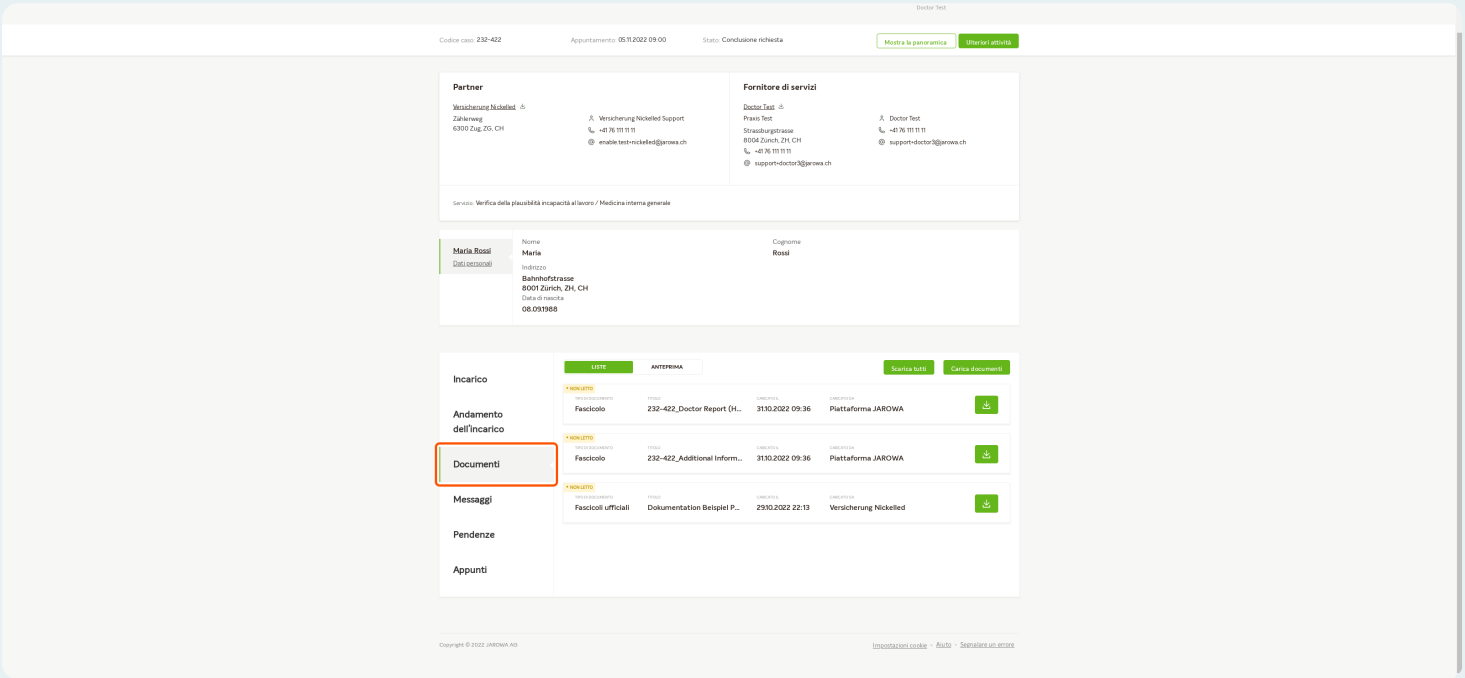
Doctor Test

Codice caso: 232-422 Appuntamento: 05.11.2022 09:00 Stato: Conclusione richiesta

Mostra la panoramica Ulteriori attività

Partner

Versicherung Nickelled
Zählerweg
6300 Zug, ZG, CH

Versicherung Nickelled Support
+41 76 111 11 11
enable.test+nickelled@jarowa.ch

Fornitore di servizi

Doctor Test
Praxis Test
Strassburgstrasse
8004 Zürich, ZH, CH
+41 76 111 11 11
support+doctor3@jarowa.ch

Doctor Test
+41 76 111 11 11
support+doctor3@jarowa.ch

Servizio: Verifica della plausibilità incapacità al lavoro / Medicina interna generale

Maria Rossi
Dati personali

Nome
Maria
Cognome
Rossi
Indirizzo
Bahnhofstrasse
8001 Zürich, ZH, CH
Data di nascita
08.09.1988

Incarico
Andamento dell'incarico
Documenti
Messaggi
Pendenze
Appunti

LISTE ANTEPRIMA
Scarica tutti Carica documenti

| | TIPO DI DOCUMENTO | TITOLO | CARICATO IL | CARICATO DA |
|---|---|---|---|---|
| • NON LETTO | Fascicolo | 232-422_Doctor Report (H... | 31.10.2022 09:36 | Piattaforma JAROWA |
| • NON LETTO | Fascicolo | 232-422_Additional Inform... | 31.10.2022 09:36 | Piattaforma JAROWA |
| • NON LETTO | Fascicoli ufficiali | Dokumentation Beispiel P... | 29.10.2022 22:13 | Versicherung Nickelled |

Copyright © 2022 JAROWA AG

Impostazioni cookie · Aiuto · Segnalare un errore